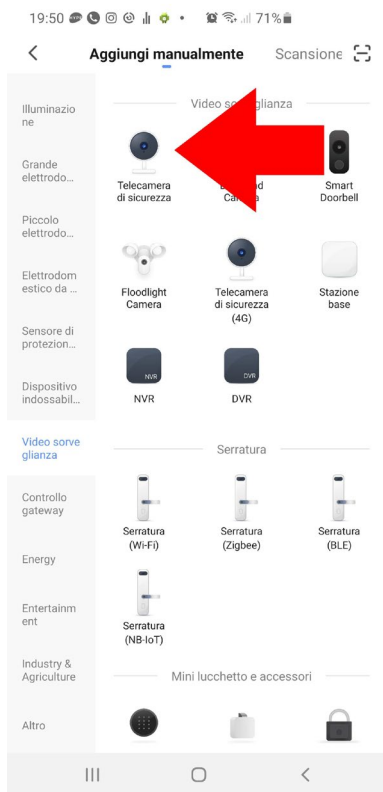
19:50 71%

<

Aggiungi manualmente

Scansione

Illuminazione

Grande elettrodo...

Piccolo elettrodo...

Elettrodomestico da ...

Sensore di protezion...

Dispositivo indossabil...

Video sorveglianza

Controllo gateway

Energy

Entertainment

Industry & Agriculture

Altro

Video sor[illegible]glianza

Telecamera di sicurezza

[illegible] Camera

Smart Doorbell

Floodlight Camera

Telecamera di sicurezza (4G)

Stazione base

NVR

NVR

DVR

DVR

Serratura

Serratura (Wi-Fi)

Serratura (Zigbee)

Serratura (BLE)

Serratura (NB-IoT)

Mini lucchetto e accessori

|||

O

<